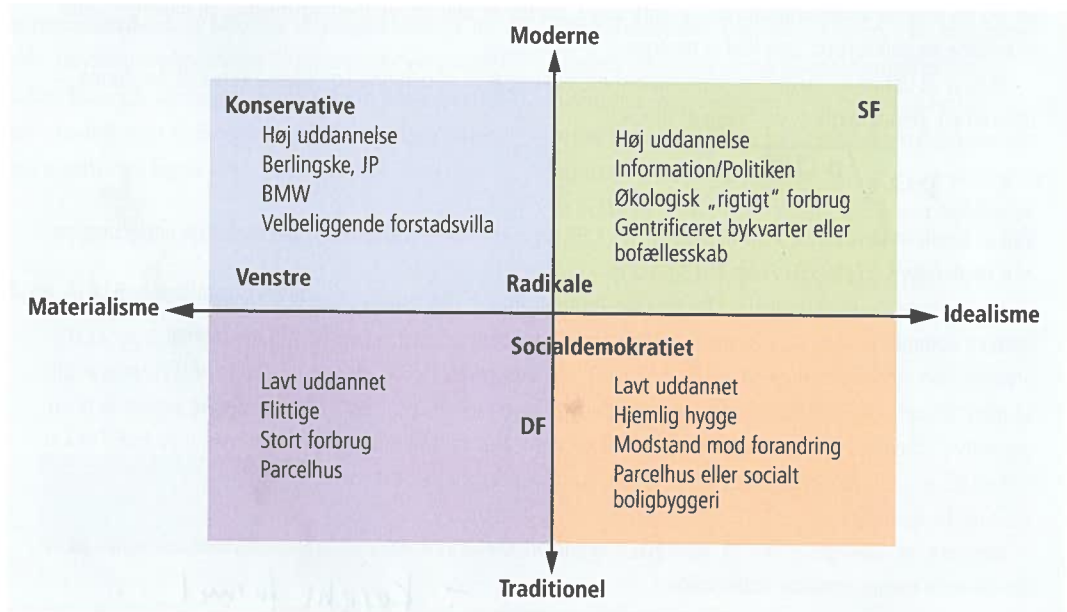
Moderne

Konservative
Høj uddannelse
Berlingske, JP
BMW
Velbeliggende forstadsvilla

SF
Høj uddannelse
Information/Politiken
Økologisk „rigtigt" forbrug
Gentrificeret bykvarter eller bofællesskab

Venstre

Radikale

Materialisme

Idealisme

Socialdemokratiet

Lavt uddannet
Flittige
Stort forbrug
Parcelhus

DF

Lavt uddannet
Hjemlig hygge
Modstand mod forandring
Parcelhus eller socialt boligbyggeri

Traditionel